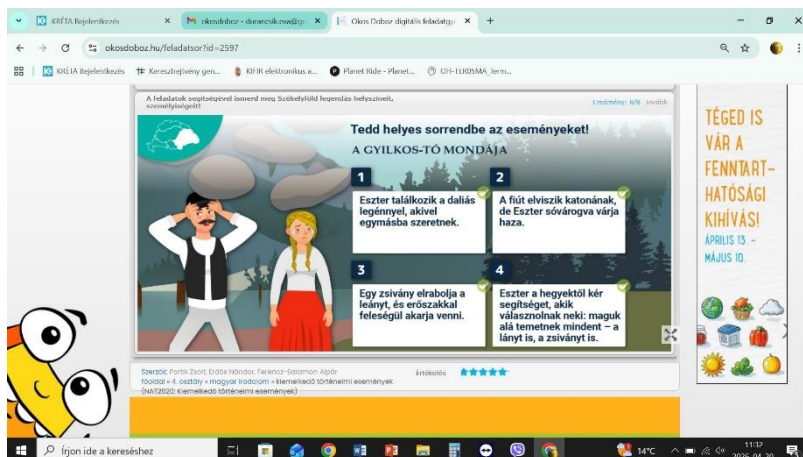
KRÉTA Bejelentkezés
okosdoboz - durancsik.eva@
Okos Doboz digitális feladatgy
okosdoboz.hu/feladatsor?id=2597
KRÉTA Bejelentkezés
Keresztrejtvény gen...
KIFIR elektronikus a...
Planet Ride - Planet...
OH-TERMÉKA_term...

A feladatok segítségével ismerd meg Székelyföld legendás helyszíneit, személyiségeit!
Eredmény: N/A Javítás

Tedd helyes sorrendbe az eseményeket!
A GYILKOS-TÓ MONDÁJA

1
Eszter találkozik a daliás legénnyel, akivel egymásba szeretnek.

2
A fiút elviszik katonának, de Eszter sóvárogva várja haza.

3
Egy zsivány elrabolja a leányt, és erőszakkal feleségül akarja venni.

4
Eszter a hegyektől kér segítséget, akik válaszolnak neki: maguk alá temetnek mindent – a lányt is, a zsiványt is.

Szerzők: Portik Zsolt, Erdős Nándor, Ferenczi-Salamon Alpár
Értékelés
főoldal » 4. osztály » magyar irodalom » kiemelkedő történelmi események
(NAT2020: Kiemelkedő történelmi események)

TÉGED IS VÁR A FENNTARTHATÓSÁGI KIHÍVÁS!
ÁPRILIS 13. - MÁJUS 10.

Írjon ide a kereséshez
14°C
11:32
2025.04.20.